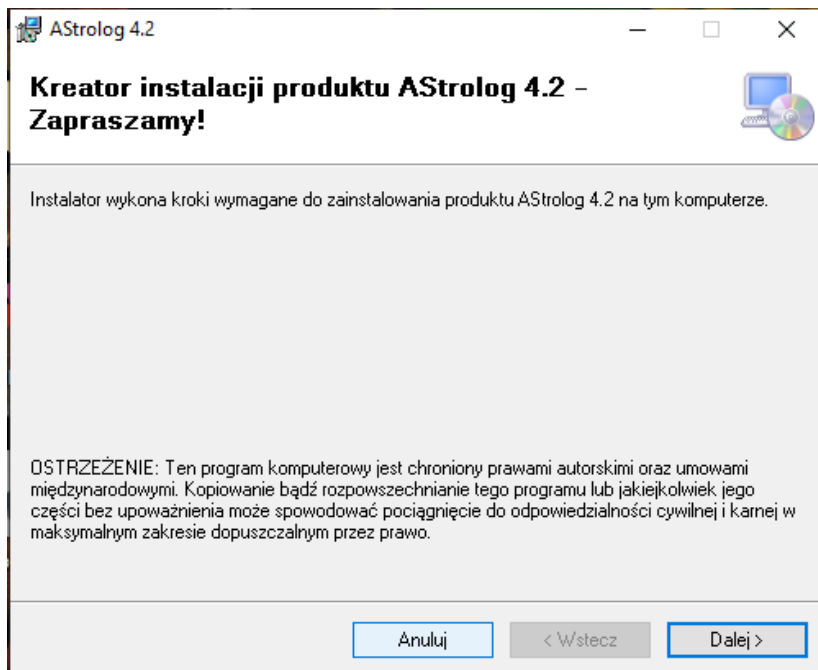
AStrolog 4.2

Kreator instalacji produktu AStrolog 4.2 – Zapraszamy!

Instalator wykona kroki wymagane do zainstalowania produktu AStrolog 4.2 na tym komputerze.

OSTRZEŻENIE: Ten program komputerowy jest chroniony prawami autorskimi oraz umowami międzynarodowymi. Kopiowanie bądź rozpowszechnianie tego programu lub jakiejkolwiek jego części bez upoważnienia może spowodować pociągnięcie do odpowiedzialności cywilnej i karnej w maksymalnym zakresie dopuszczalnym przez prawo.

Anuluj
< Wstecz
Dalej >